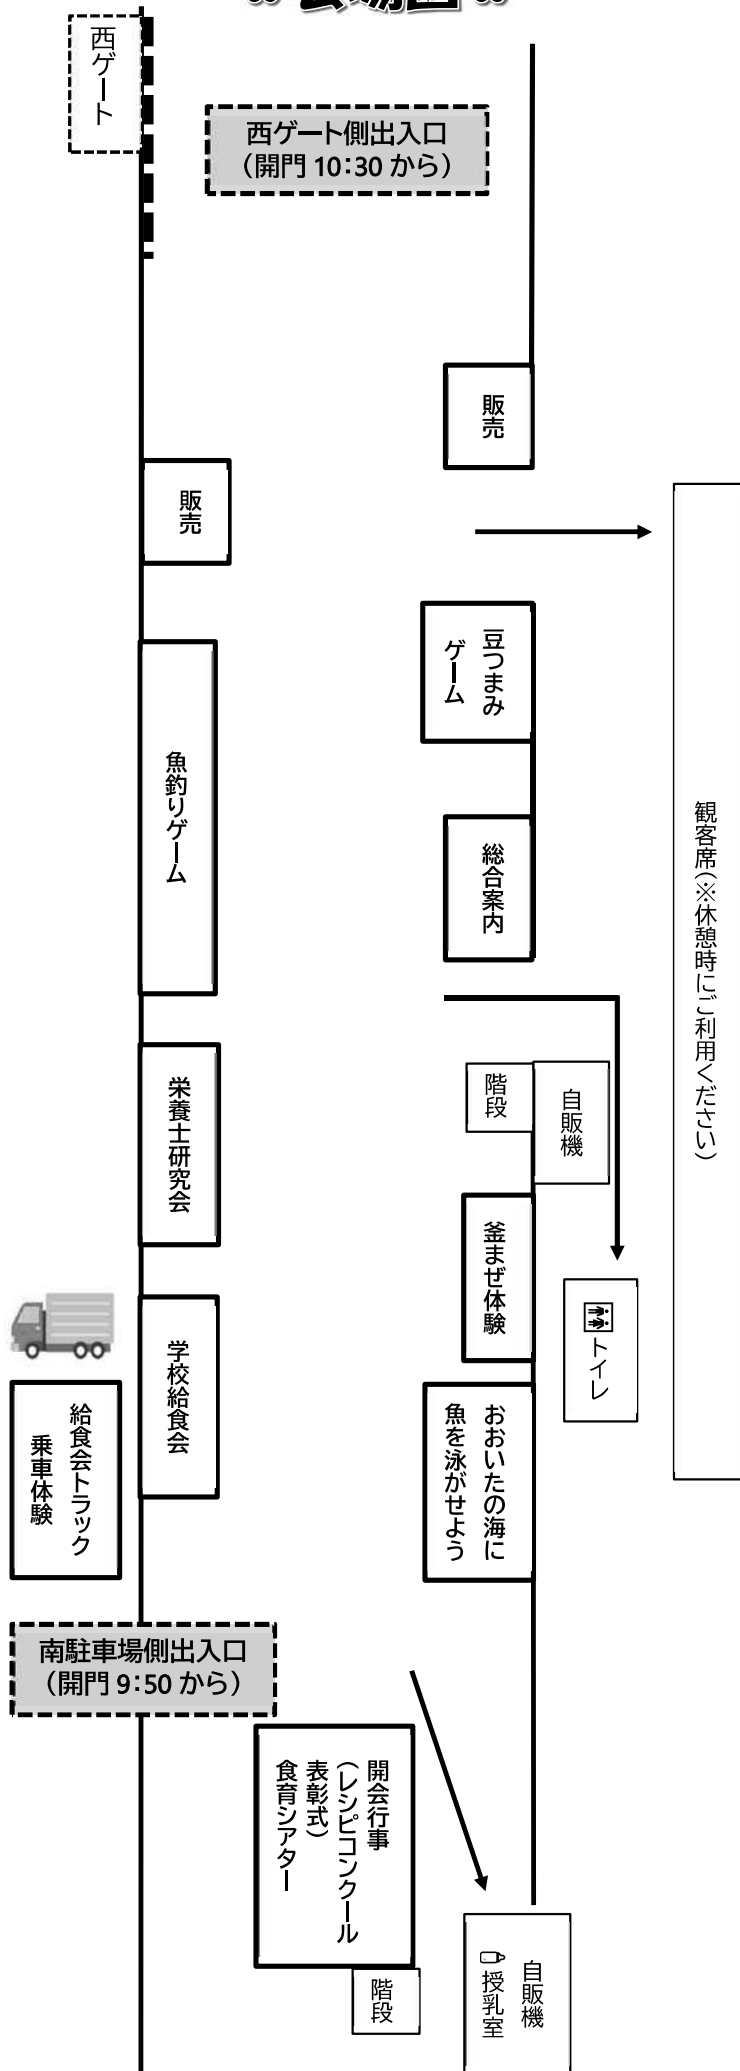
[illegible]会場図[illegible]

西ゲート

西ゲート側出入口
(開門 10:30 から)

販売

販売

豆つまみゲーム

魚釣りゲーム

総合案内

観客席(※休憩時にご利用ください)

階段

自販機

栄養士研究会

釜まぜ体験

トイレ

学校給食会

おおいたの海に魚を泳がせよう

給食会トラック乗車体験

南駐車場側出入口
(開門 9:50 から)

開会行事
(レシピコンクール表彰式)
食育シアター

階段

自販機
授乳室